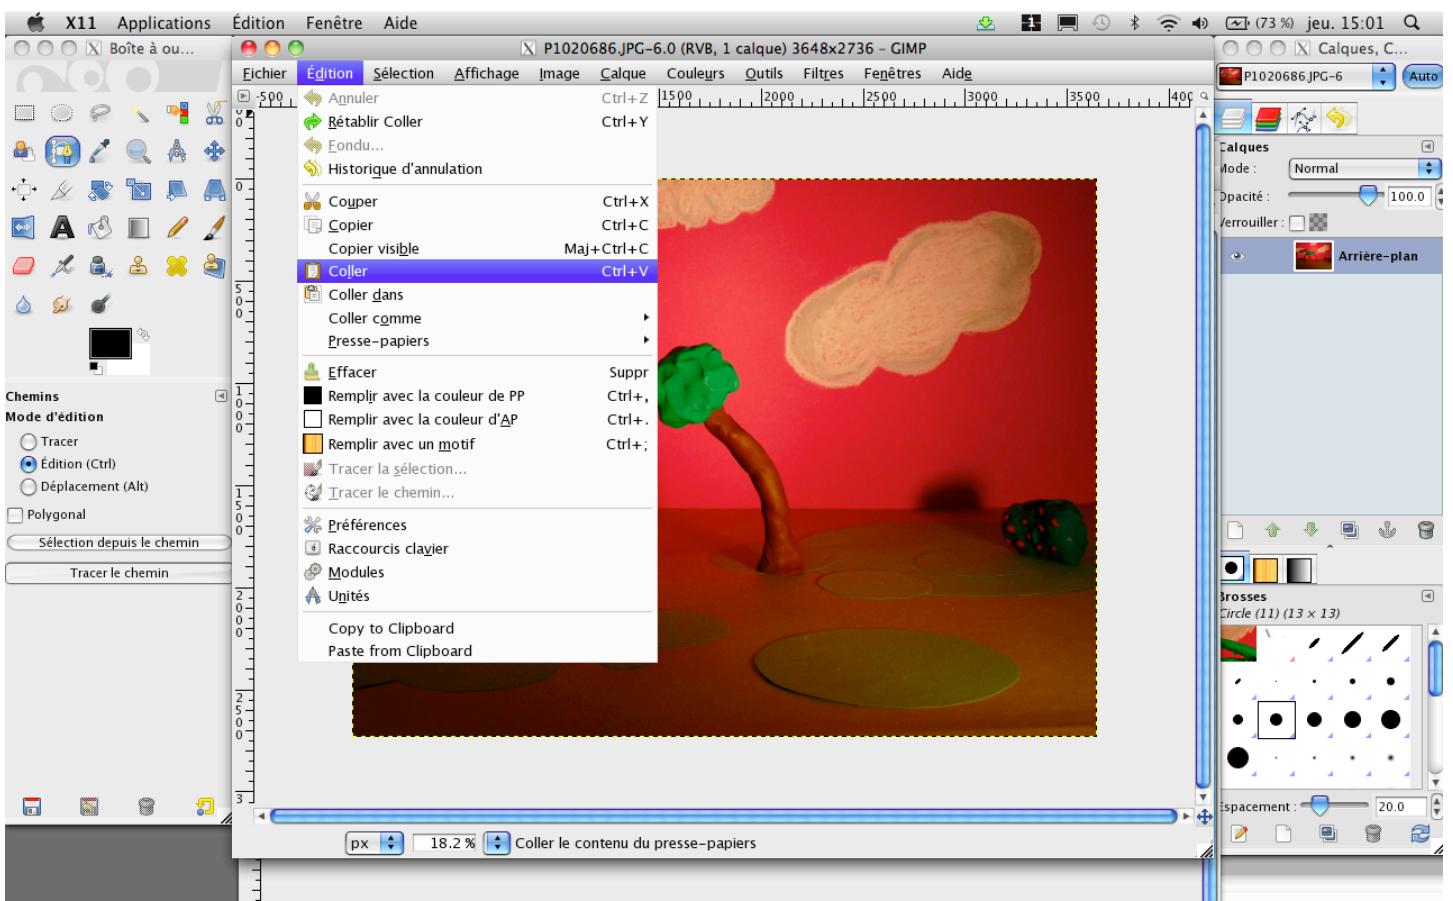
X11 Applications Édition Fenêtre Aide (73 %) jeu. 15:01

Boîte à ou...

P1020686.JPG-6.0 (RVB, 1 calque) 3648x2736 – GIMP

Calques, C...

Fichier Édition Sélection Affichage Image Calque Couleurs Outils Filtres Fenêtres Aide

Annuler Ctrl+Z
Rétablir Coller Ctrl+Y
Fondu...
Historique d'annulation

Couper Ctrl+X
Copier Ctrl+C
Copier visible Maj+Ctrl+C
Coller Ctrl+V
Coller dans
Coller comme
Presse-papiers

Effacer Suppr
Remplir avec la couleur de PP Ctrl+,
Remplir avec la couleur d'AP Ctrl+.
Remplir avec un motif Ctrl+;
Tracer la sélection...
Tracer le chemin...

Préférences
Raccourcis clavier
Modules
Unités

Copy to Clipboard
Paste from Clipboard

-500 1500 2000 2500 3000 3500 400

Chemins
Mode d'édition
Tracer
Édition (Ctrl)
Déplacement (Alt)
Polygonal
Sélection depuis le chemin
Tracer le chemin

px 18.2 % Coller le contenu du presse-papiers

P1020686.JPG-6 Auto
Calques
Mode : Normal
Opacité : 100.0
Verrouiller :
Arrière-plan

Brosses
Circle (11) (13 × 13)
Espacement : 20.0